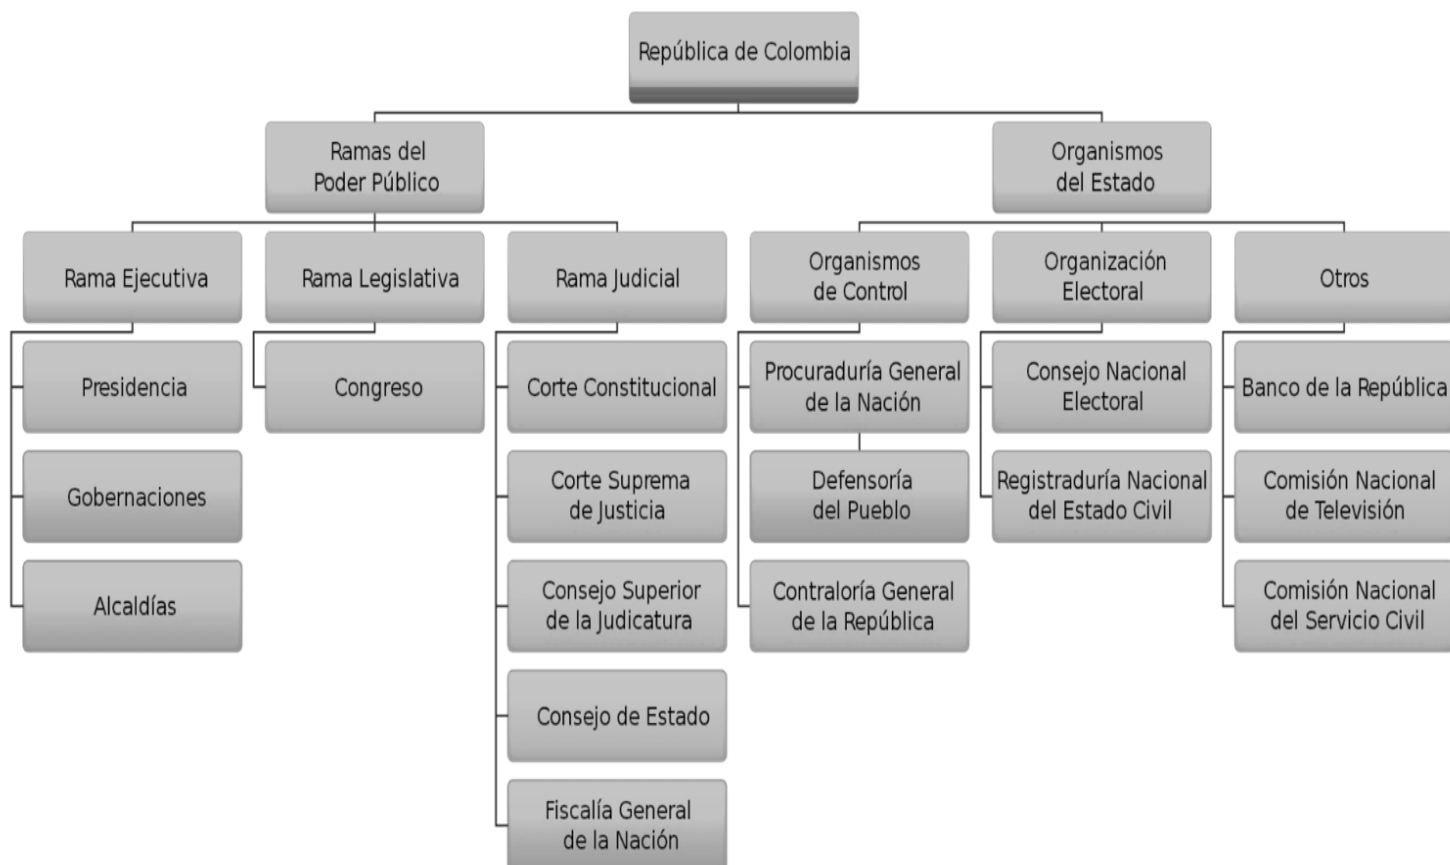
República de Colombia

Ramas del Poder Público

Rama Ejecutiva

Presidencia

Gobernaciones

Alcaldías

Rama Legislativa

Congreso

Rama Judicial

Corte Constitucional

Corte Suprema de Justicia

Consejo Superior de la Judicatura

Consejo de Estado

Fiscalía General de la Nación

Organismos del Estado

Organismos de Control

Procuraduría General de la Nación

Defensoría del Pueblo

Contraloría General de la República

Organización Electoral

Consejo Nacional Electoral

Registraduría Nacional del Estado Civil

Otros

Banco de la República

Comisión Nacional de Televisión

Comisión Nacional del Servicio Civil